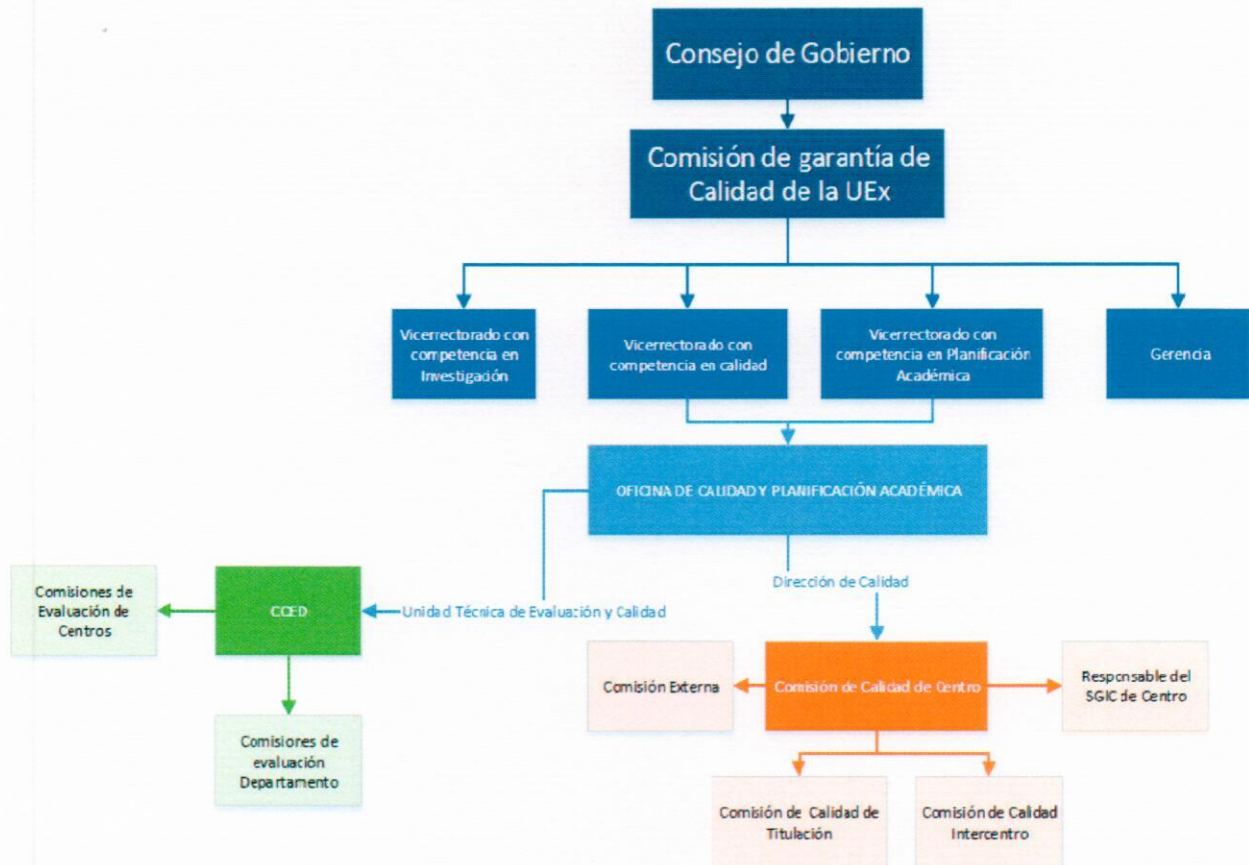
Consejo de Gobierno

Comisión de garantía de Calidad de la UEx

Vicerrectorado con competencia en Investigación

Vicerrectorado con competencia en calidad

Vicerrectorado con competencia en Planificación Académica

Gerencia

OFICINA DE CALIDAD Y PLANIFICACIÓN ACADÉMICA

Unidad Técnica de Evaluación y Calidad

Dirección de Calidad

Comisiones de Evaluación de Centros

CCED

Comisiones de evaluación Departamento

Comisión Externa

Comisión de Calidad de Centro

Responsable del SGIC de Centro

Comisión de Calidad de Titulación

Comisión de Calidad Intercentro